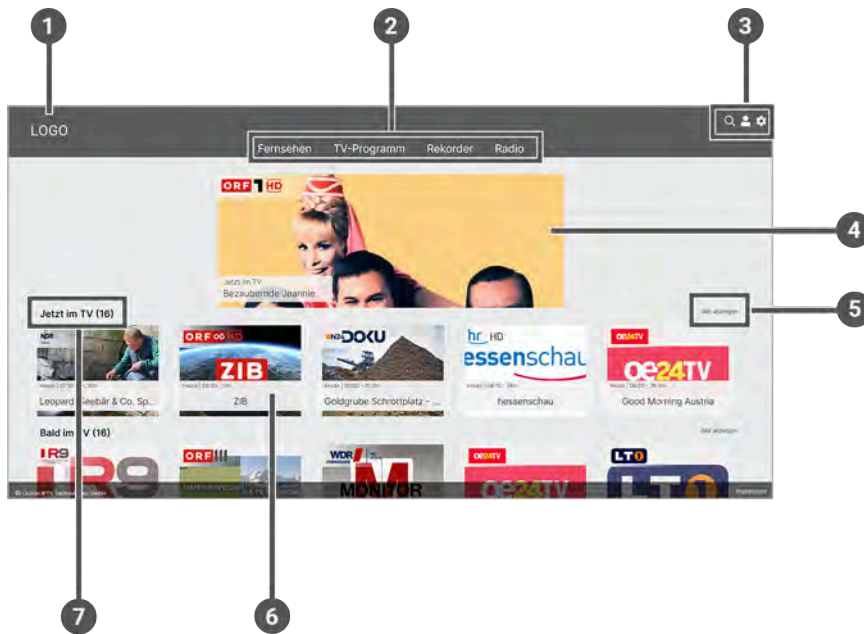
1
2
3
LOGO
Fernsehen TV-Programm Rekorder Radio
ORF 1 HD
Jetzt im TV
Bezaubernde Jeannie
4
5
Alle anzeigen
Jetzt im TV (16)
NDR
Leopard, Seebär & Co. Sp...
ORF 2 HD
ZIB
ZIB
ZDF DOKU
Goldgrube Schrottplatz - ...
hr HD
hessenschau
hessenschau
oe24TV
oe24TV
Good Morning Austria
Bald im TV (16)
Alle anzeigen
R9
ORF III
WDR
MONITOR
oe24TV
oe24TV
LT1
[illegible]
Impressum
7
6